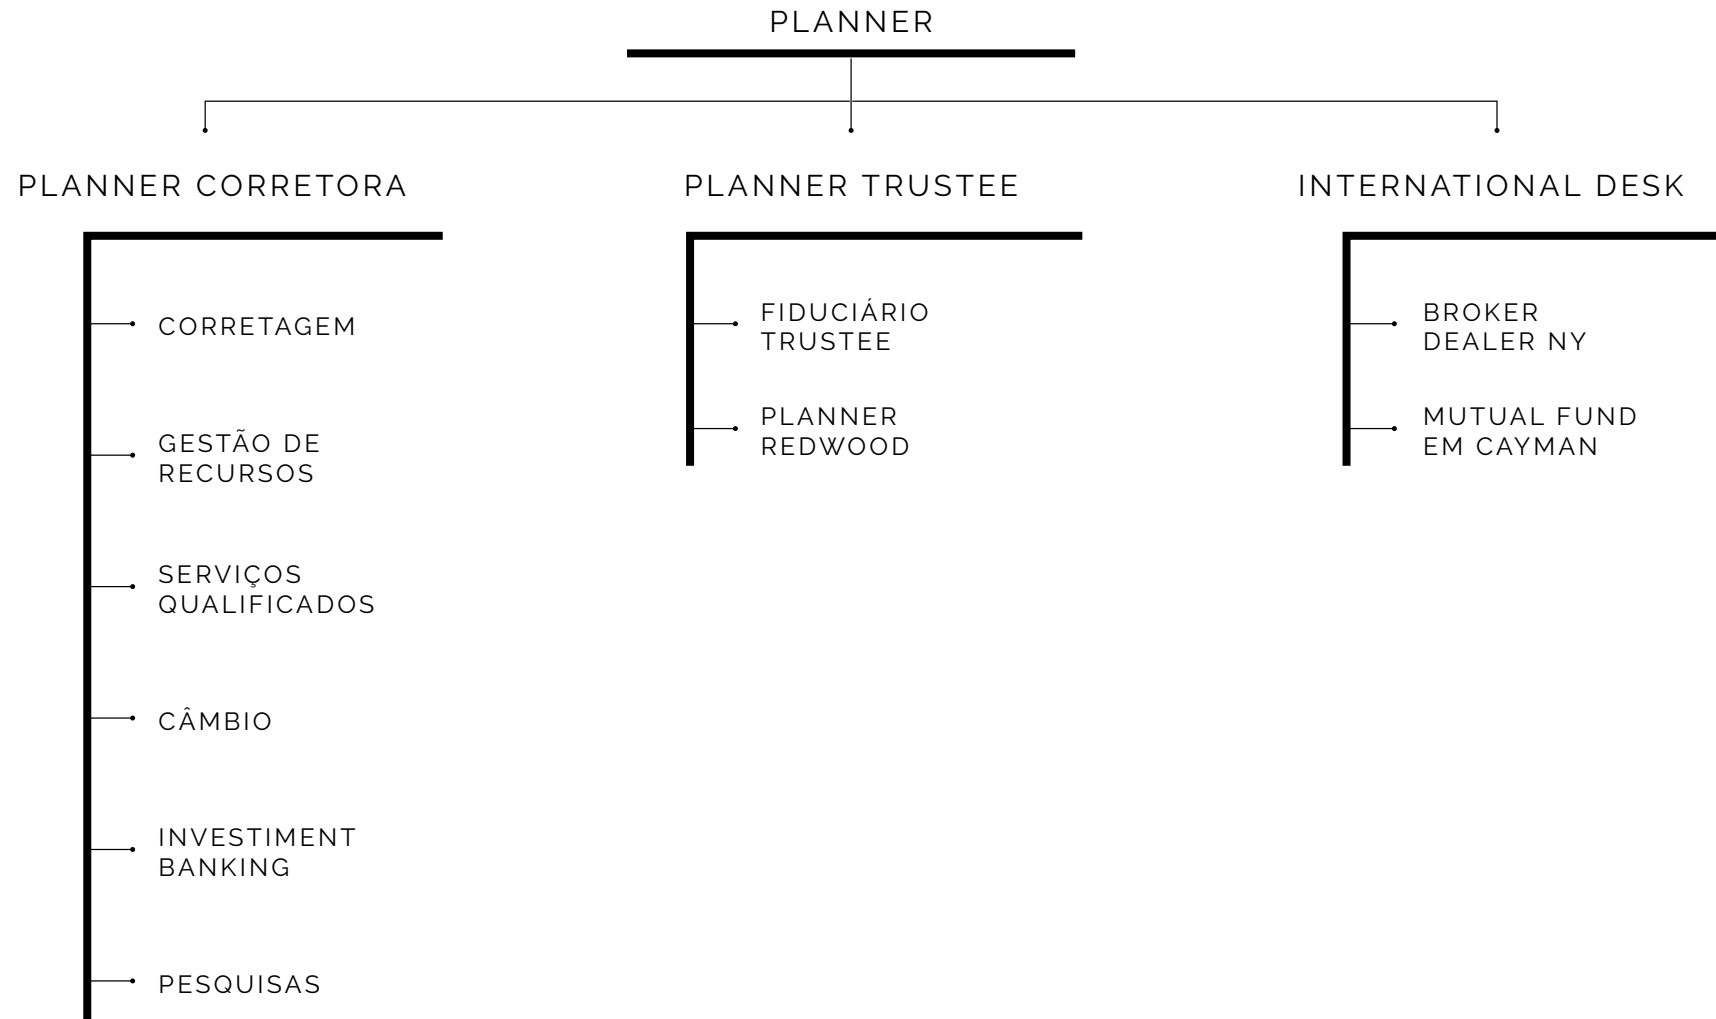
PLANNER

PLANNER CORRETORA

CORRETAGEM

GESTÃO DE RECURSOS

SERVIÇOS QUALIFICADOS

CÂMBIO

INVESTIMENT BANKING

PESQUISAS

PLANNER TRUSTEE

FIDUCIÁRIO TRUSTEE

PLANNER REDWOOD

INTERNATIONAL DESK

BROKER DEALER NY

MUTUAL FUND EM CAYMAN